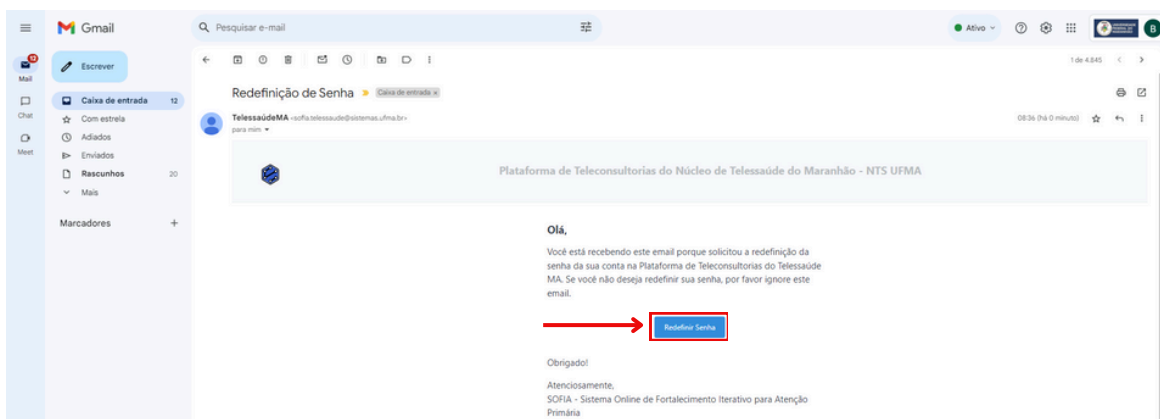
Gmail

Pesquisar e-mail

Ativo

B

12
Mail

Chat

Meet

Escrever

Caixa de entrada 12
Com estrela
Adiados
Enviados
Rascunhos 20
Mais

Marcadores +

1 de 4.845

Redefinição de Senha Caixa de entrada ×

TelessaúdeMA <sofia.telessaude@sistemas.ufma.br>
para mim

08:36 (há 0 minuto)

Plataforma de Teleconsultorias do Núcleo de Telessaúde do Maranhão - NTS UFMA

Olá,

Você está recebendo este email porque solicitou a redefinição da senha da sua conta na Plataforma de Teleconsultorias do Telessaúde MA. Se você não deseja redefinir sua senha, por favor ignore este email.

Redefinir Senha

Obrigado!

Atenciosamente,
SOFIA - Sistema Online de Fortalecimento Iterativo para Atenção Primária